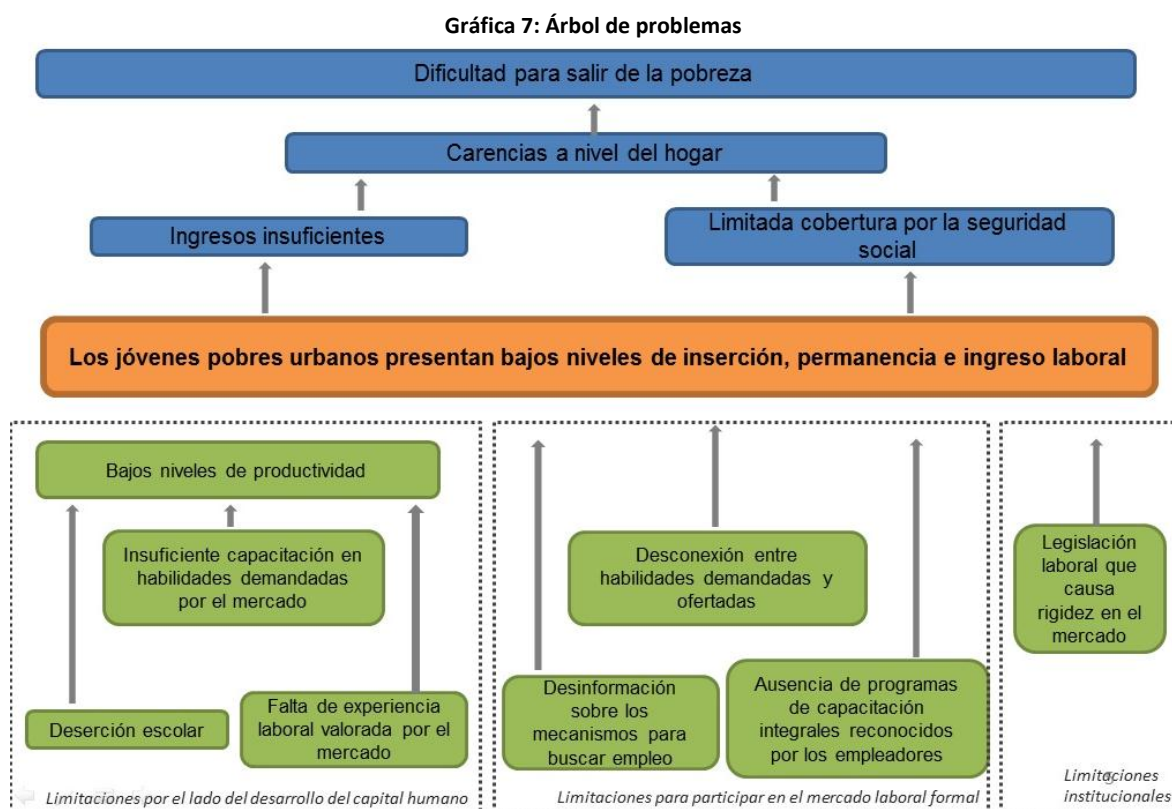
Gráfica 7: Árbol de problemas

Dificultad para salir de la pobreza

Carencias a nivel del hogar

Ingresos insuficientes

Limitada cobertura por la seguridad social

Los jóvenes pobres urbanos presentan bajos niveles de inserción, permanencia e ingreso laboral

Bajos niveles de productividad

Insuficiente capacitación en habilidades demandadas por el mercado

Deserción escolar

Falta de experiencia laboral valorada por el mercado

Limitaciones por el lado del desarrollo del capital humano

Desconexión entre habilidades demandadas y ofertadas

Desinformación sobre los mecanismos para buscar empleo

Ausencia de programas de capacitación integrales reconocidos por los empleadores

Limitaciones para participar en el mercado laboral formal

Legislación laboral que causa rigidez en el mercado

Limitaciones institucionales